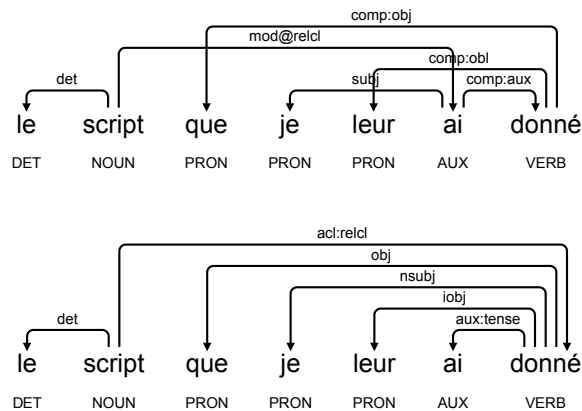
comp:obj
mod@relcl
comp:obl
det
subj
comp:aux
le script que je leur ai donné
DET NOUN PRON PRON PRON AUX VERB

acl:relcl
obj
nsubj
iobj
det
aux:tense
le script que je leur ai donné
DET NOUN PRON PRON PRON AUX VERB